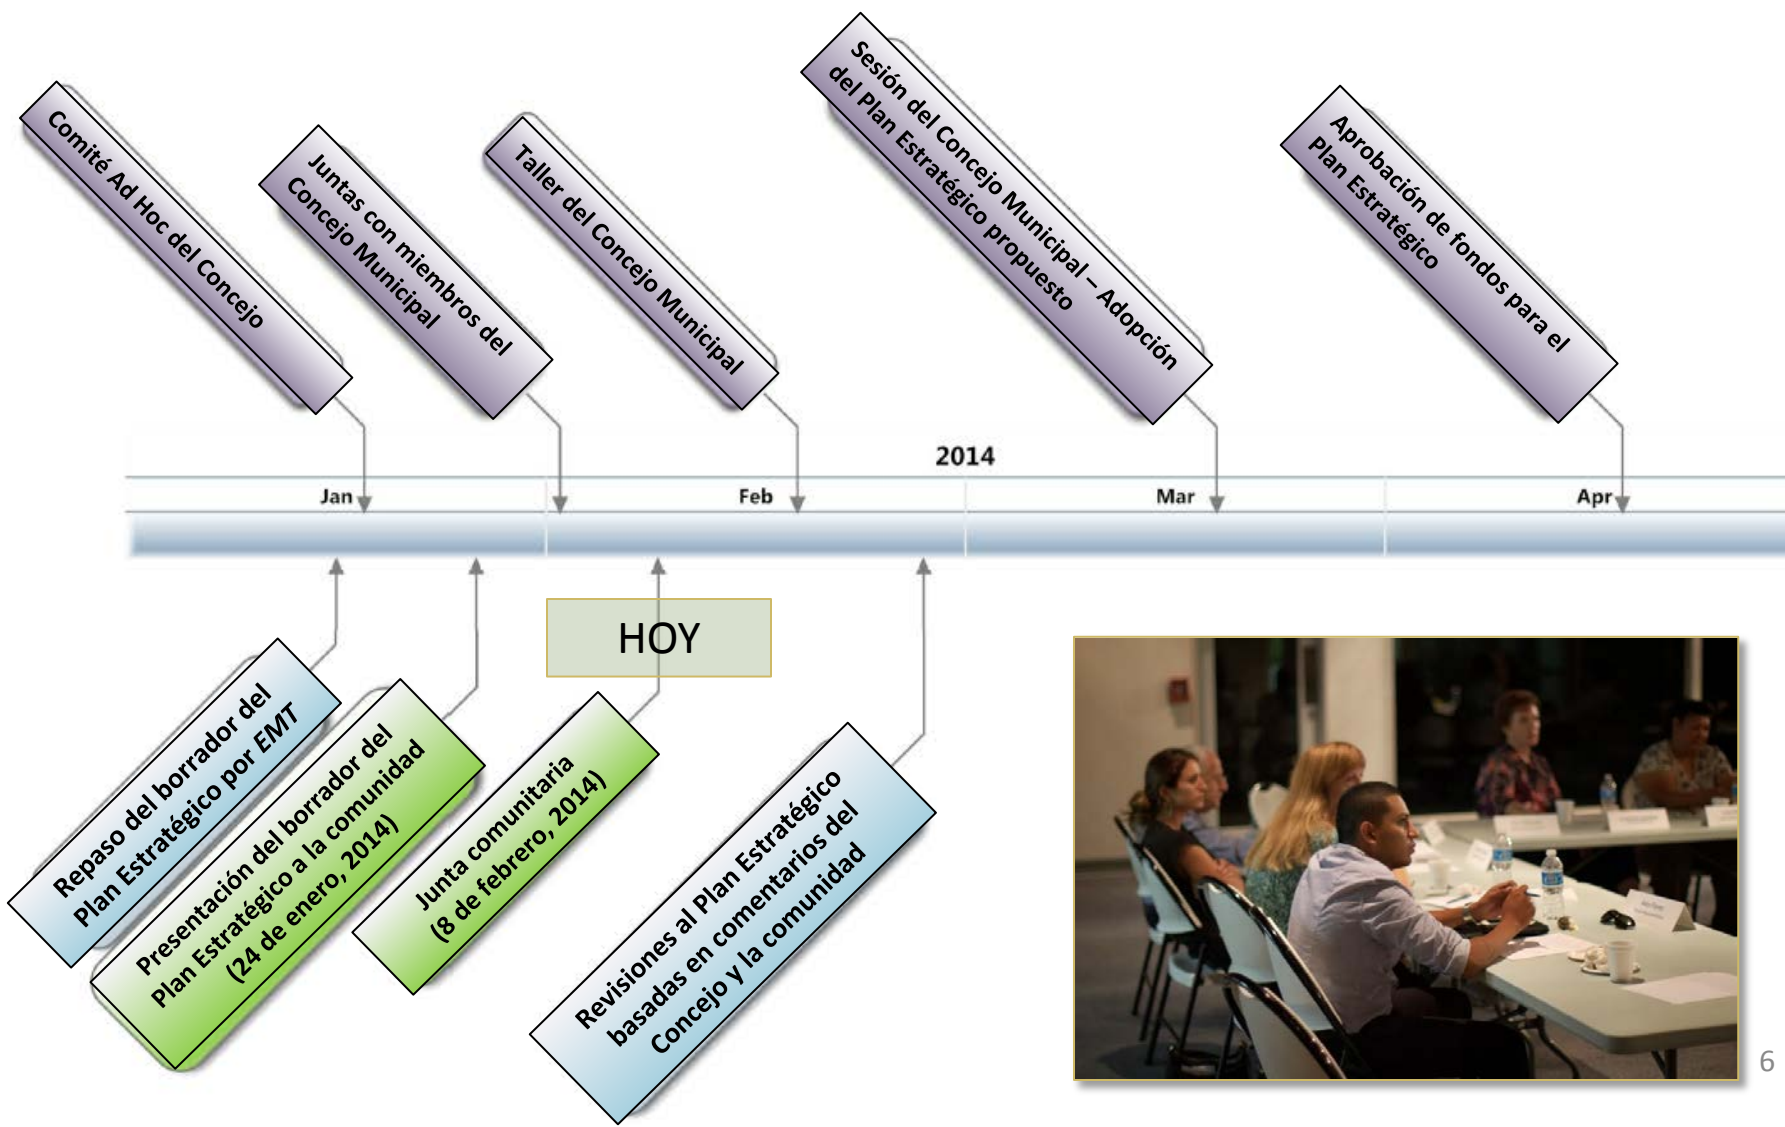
Comité Ad Hoc del Concejo

Juntas con miembros del Concejo Municipal

Taller del Concejo Municipal

Sesión del Concejo Municipal – Adopción del Plan Estratégico propuesto

Aprobación de fondos para el Plan Estratégico

2014

Jan

Feb

Mar

Apr

HOY

Repaso del borrador del Plan Estratégico por *EMT*

Presentación del borrador del Plan Estratégico a la comunidad (24 de enero, 2014)

Junta comunitaria (8 de febrero, 2014)

Revisiones al Plan Estratégico basadas en comentarios del Concejo y la comunidad

6